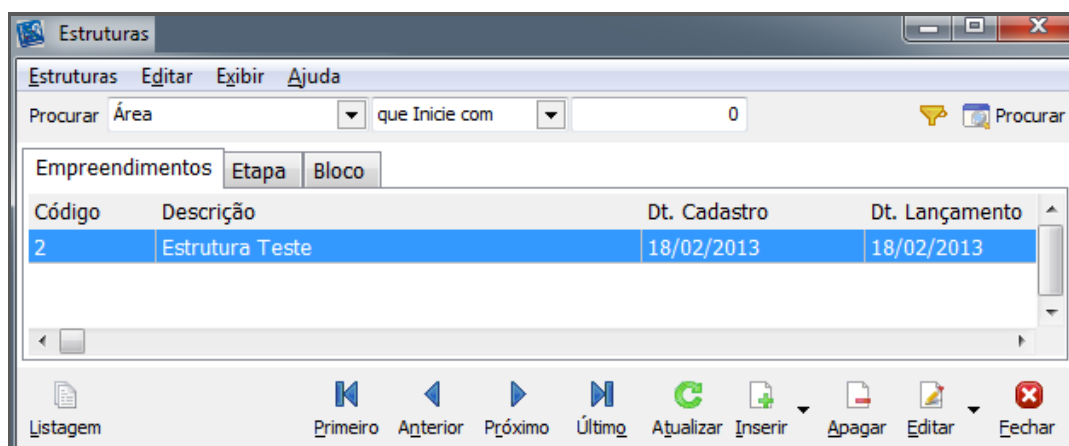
Estruturas

Estruturas Editar Exibir Ajuda

Procurar Área que Inicie com 0 Procurar

Empreendimentos Etapa Bloco

| Código | Descrição | Dt. Cadastro | Dt. Lançamento |
|---|---|---|---|
| 2 | Estrutura Teste | 18/02/2013 | 18/02/2013 |

Listagem Primeiro Anterior Próximo Último Atualizar Inserir Apagar Editar Fechar